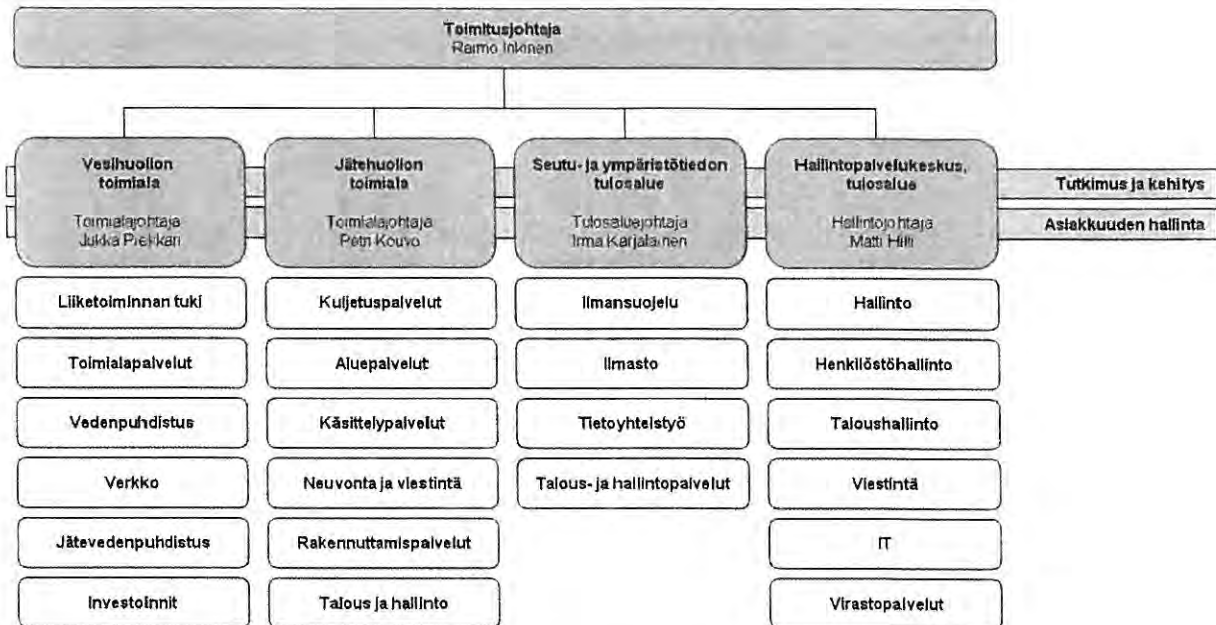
Toimitusjohtaja
Raimo Inkinen

Vesihuollon toimiala
Toimialajohtaja
Jukka Piekkari

Liiketoiminnan tuki
Toimialapalvelut
Vedenpuhdistus
Verkko
Jätevedenpuhdistus
Investoinnit

Jätehuollon toimiala
Toimialajohtaja
Petri Kouvo

Kuljetuspalvelut
Aluepalvelut
Käsittelypalvelut
Neuvonta ja viestintä
Rakennuttamispalvelut
Talous ja hallinto

Seutu- ja ympäristötiedon tulosalue
Tulosaluejohtaja
Irma Karjalainen

Ilmansuojelu
Ilmasto
Tietoyhteistyö
Talous- ja hallintopalvelut

Hallintopalvelukeskus, tulosalue
Hallintojohtaja
Matti Hilli

Hallinto
Henkilöstöhallinto
Taloushallinto
Viestintä
IT
Virastopalvelut

Tutkimus ja kehitys
Asiakkuuden hallinta